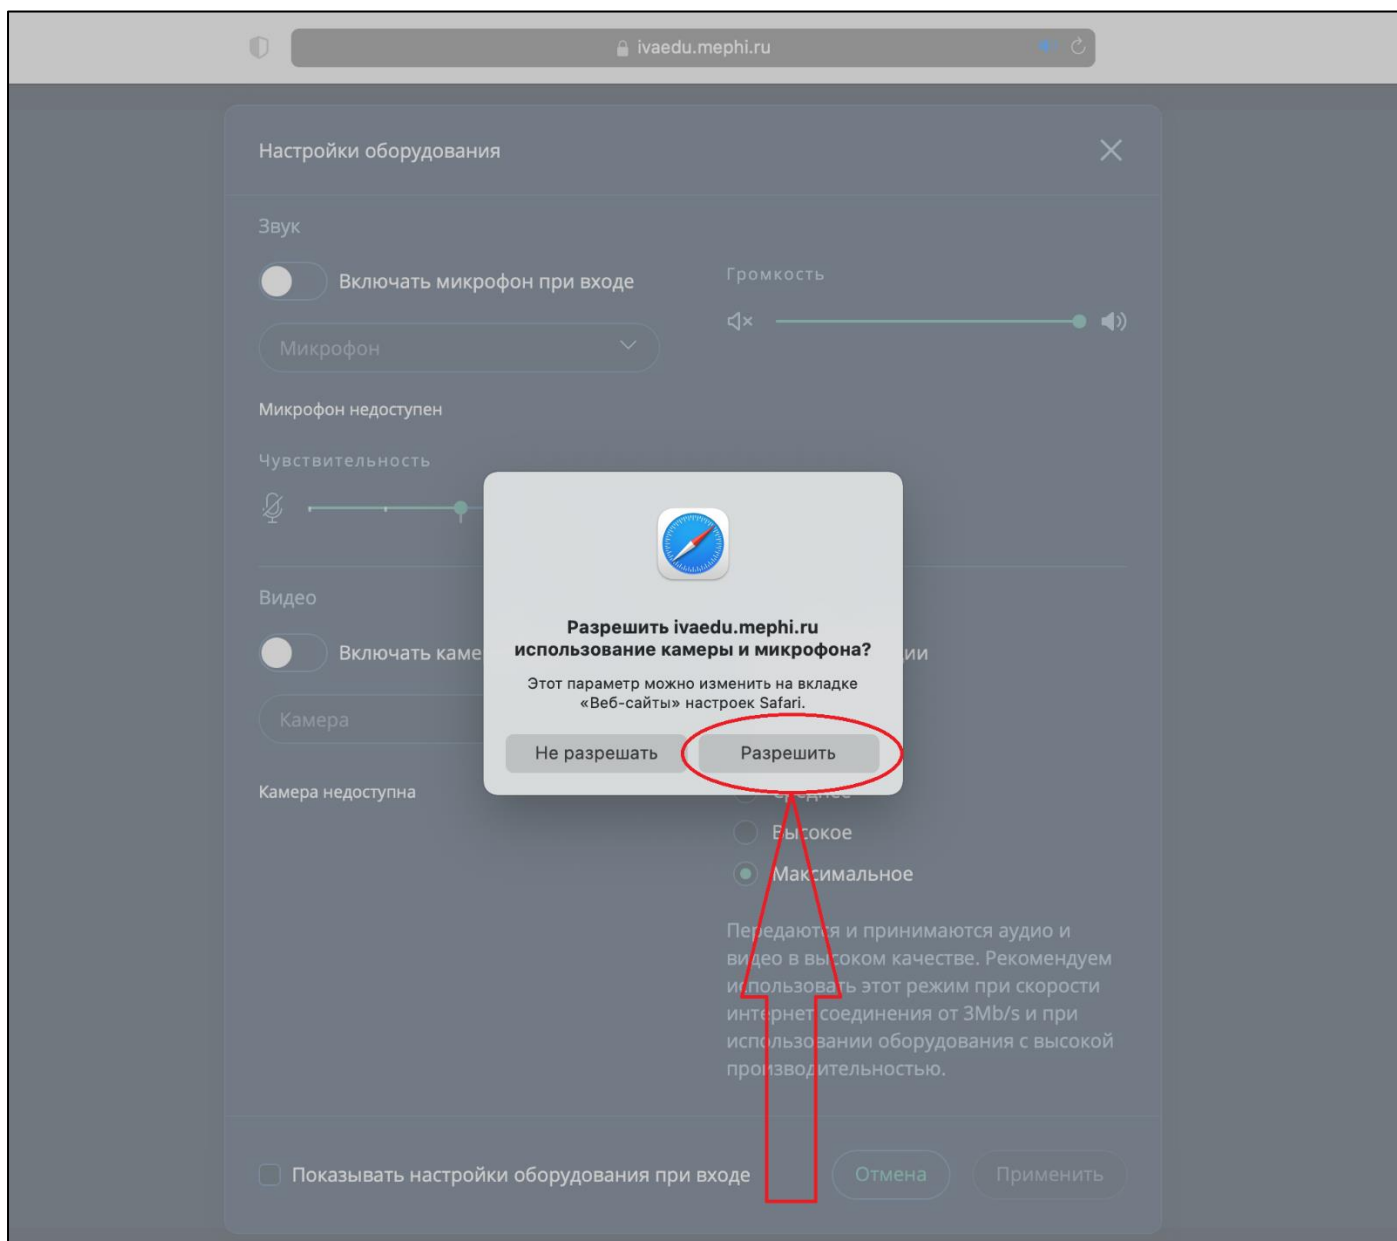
ivaedu.mephi.ru

Настройки оборудования

Звук

Включать микрофон при входе

Громкость

Микрофон

Микрофон недоступен

Чувствительность

Видео

Включать каме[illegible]

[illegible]ии

Камера

Камера недоступна

Разрешить ivaedu.mephi.ru использование камеры и микрофона?

Этот параметр можно изменить на вкладке «Веб-сайты» настроек Safari.

Не разрешать

Разрешить

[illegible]

В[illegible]сокое

Мак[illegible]имальное

Пе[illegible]редают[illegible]я и принимаются аудио и ви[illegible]део в вы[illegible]соком качестве. Рекомендуем и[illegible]спользовать этот режим при скорости инт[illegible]ернет соединения от 3Mb/s и при исп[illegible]ользовании оборудования с высокой про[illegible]изводительностью.

Показывать настройки оборудования при входе

Отмена

Применить